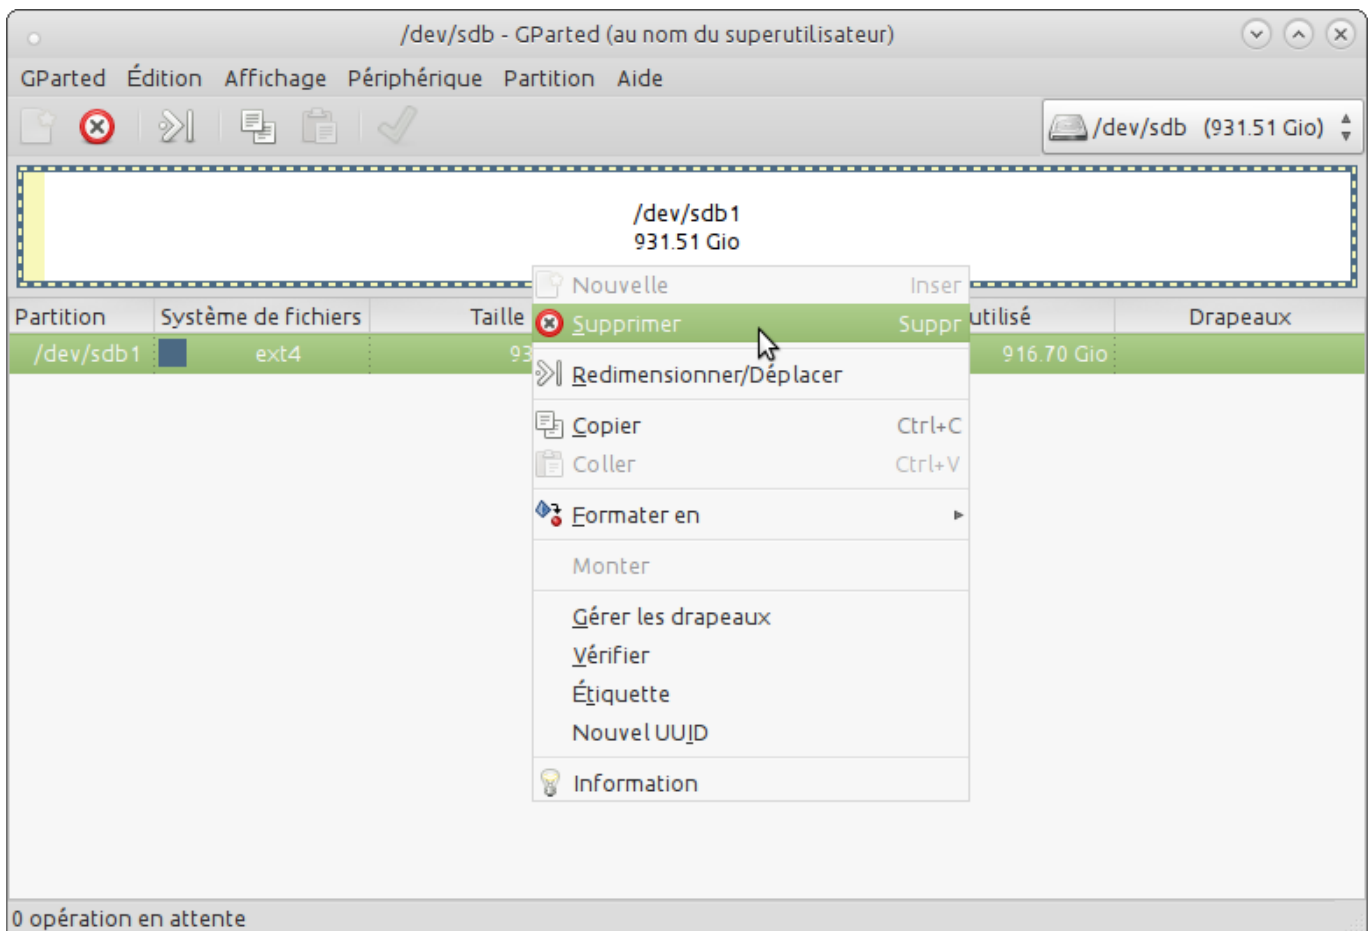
/dev/sdb - GParted (au nom du superutilisateur)

GParted Édition Affichage Périphérique Partition Aide

/dev/sdb (931.51 Gio)

/dev/sdb1
931.51 Gio

| Partition | Système de fichiers | Taille | | utilisé | Drapeaux |
|---|---|---|---|---|---|
| /dev/sdb1 | ext4 | 93 | | 916.70 Gio | |

Nouvelle Inser
Supprimer Suppr
Redimensionner/Déplacer
Copier Ctrl+C
Coller Ctrl+V
Formater en
Monter
Gérer les drapeaux
Vérifier
Étiquette
Nouvel UUID
Information

0 opération en attente